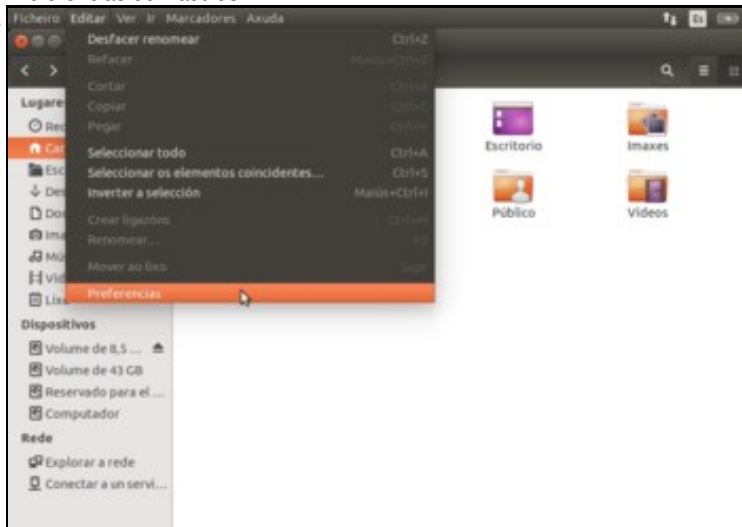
Ficheiro Editar Ver Ir Marcadores Axuda

Desfacer renomear Ctrl+Z
Refacer Maiús+Ctrl+Z
Cortar Ctrl+X
Copiar Ctrl+C
Pegar Ctrl+V
Seleccionar todo Ctrl+A
Seleccionar os elementos coincidentes… Ctrl+S
Inverter a selección Maiús+Ctrl+I
Crear ligazóns Ctrl+M
Renomear… F2
Mover ao lixo Supr
Preferencias

Lugares
Rec
Car
Esc
Des
Doc
Ima
Mú
Víd
Lix

Dispositivos
Volume de 8,5 …
Volume de 43 GB
Reservado para el …
Computador

Rede
Explorar a rede
Conectar a un servi…

Escritorio
Imaxes
Público
Vídeos